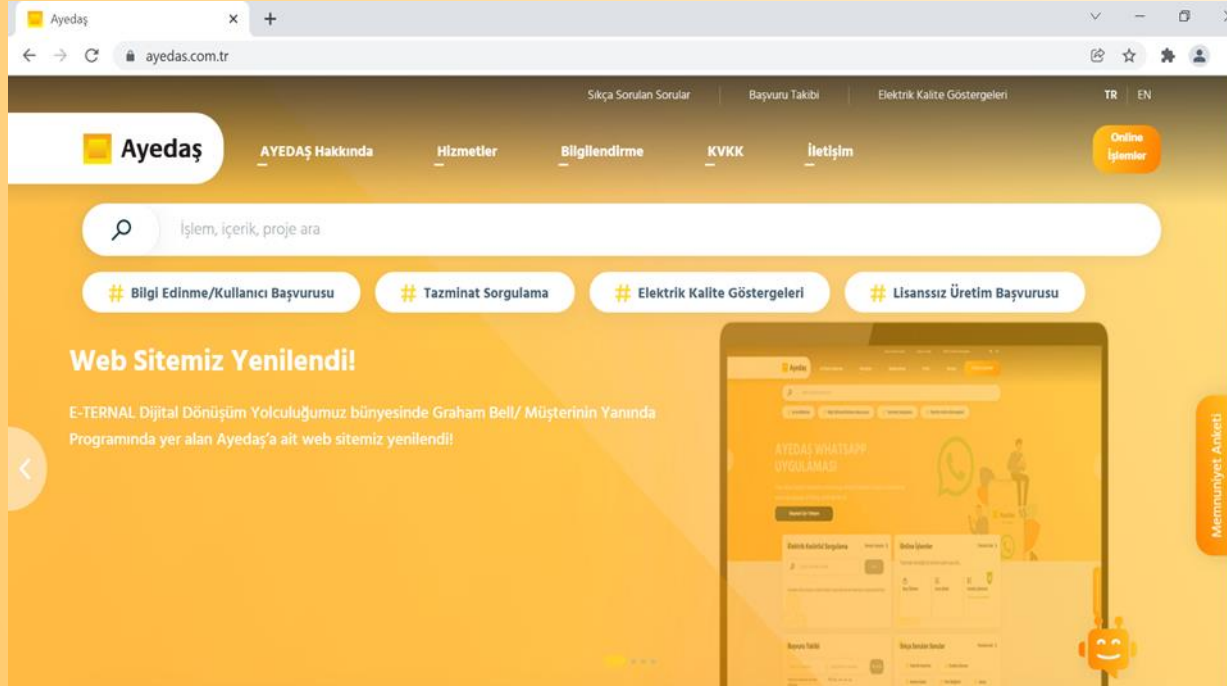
Ayedaş
ayedas.com.tr

Sıkça Sorulan Sorular | Başvuru Takibi | Elektrik Kalite Göstergeleri | TR | EN

Ayedaş
AYEDAŞ Hakkında
Hizmetler
Bilgilendirme
KVKK
İletişim
Online İşlemler

İşlem, içerik, proje ara

# Bilgi Edinme/Kullanıcı Başvurusu
# Tazminat Sorgulama
# Elektrik Kalite Göstergeleri
# Lisanssız Üretim Başvurusu

Web Sitemiz Yenilendi!

E-TERNAL Dijital Dönüşüm Yolculuğumuz bünyesinde Graham Bell/ Müşterinin Yanında Programında yer alan Ayedaş'a ait web sitemiz yenilendi!

Memnuniyet Anketi